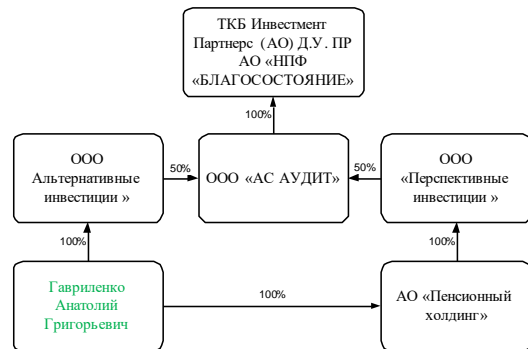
ТКБ Инвестмент Партнерс (АО) Д.У. ПР АО «НПФ «БЛАГОСОСТОЯНИЕ»

100%

ООО Альтернативные инвестиции »

50%

ООО «АС АУДИТ»

50%

ООО «Перспективные инвестиции »

100%

100%

Гавриленко Анатолий Григорьевич

100%

АО «Пенсионный холдинг»